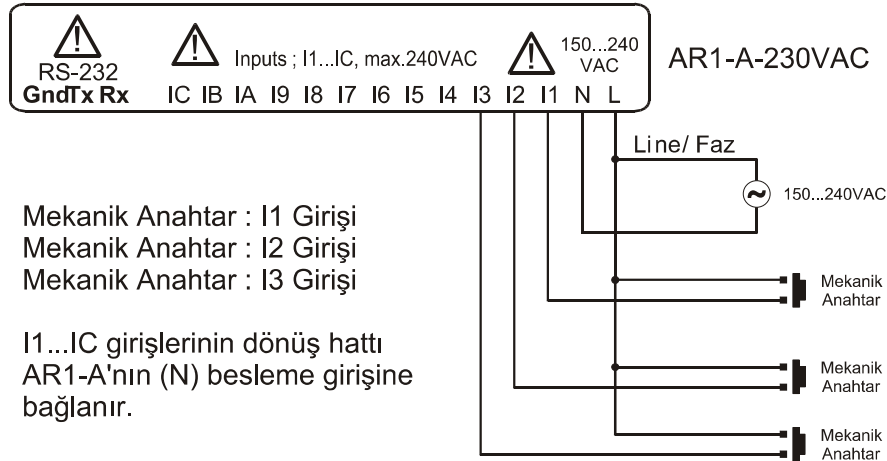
RS-232
GndTx Rx

Inputs ; I1...IC, max.240VAC

150...240 VAC

AR1-A-230VAC

IC IB IA I9 I8 I7 I6 I5 I4 I3 I2 I1 N L

Line/ Faz

150...240VAC

Mekanik Anahtar : I1 Girişi
Mekanik Anahtar : I2 Girişi
Mekanik Anahtar : I3 Girişi

I1...IC girişlerinin dönüş hattı AR1-A'nın (N) besleme girişine bağlanır.

Mekanik Anahtar

Mekanik Anahtar

Mekanik Anahtar